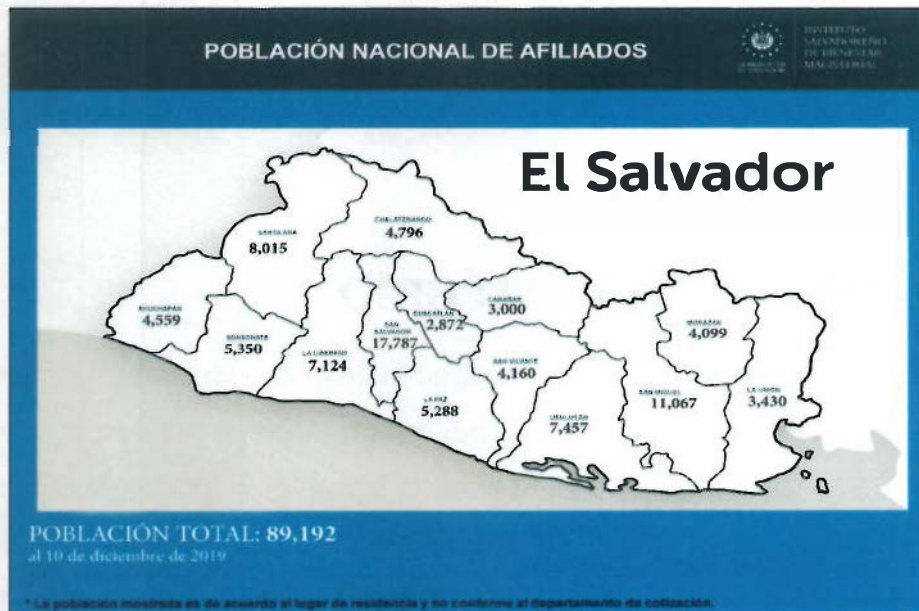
POBLACIÓN NACIONAL DE AFILIADOS

INSTITUTO SALVADOREÑO DE BIENESTAR MAGISTERIAL

El Salvador

SANTA ANA
8,015

CHALATENANGO
4,796

AHUACHAPÁN
4,559

SONSONATE
5,350

LA LIBERTAD
7,124

SAN SALVADOR
17,787

CUSCATLÁN
2,872

CABAÑAS
3,000

SAN VICENTE
4,160

LA PAZ
5,288

USULUTÁN
7,457

SAN MIGUEL
11,067

MORAZÁN
4,099

LA UNIÓN
3,430

POBLACIÓN TOTAL: 89,192
al 10 de diciembre de 2019

* La población mostrada es de acuerdo al lugar de residencia y no conforme al departamento de cotización.